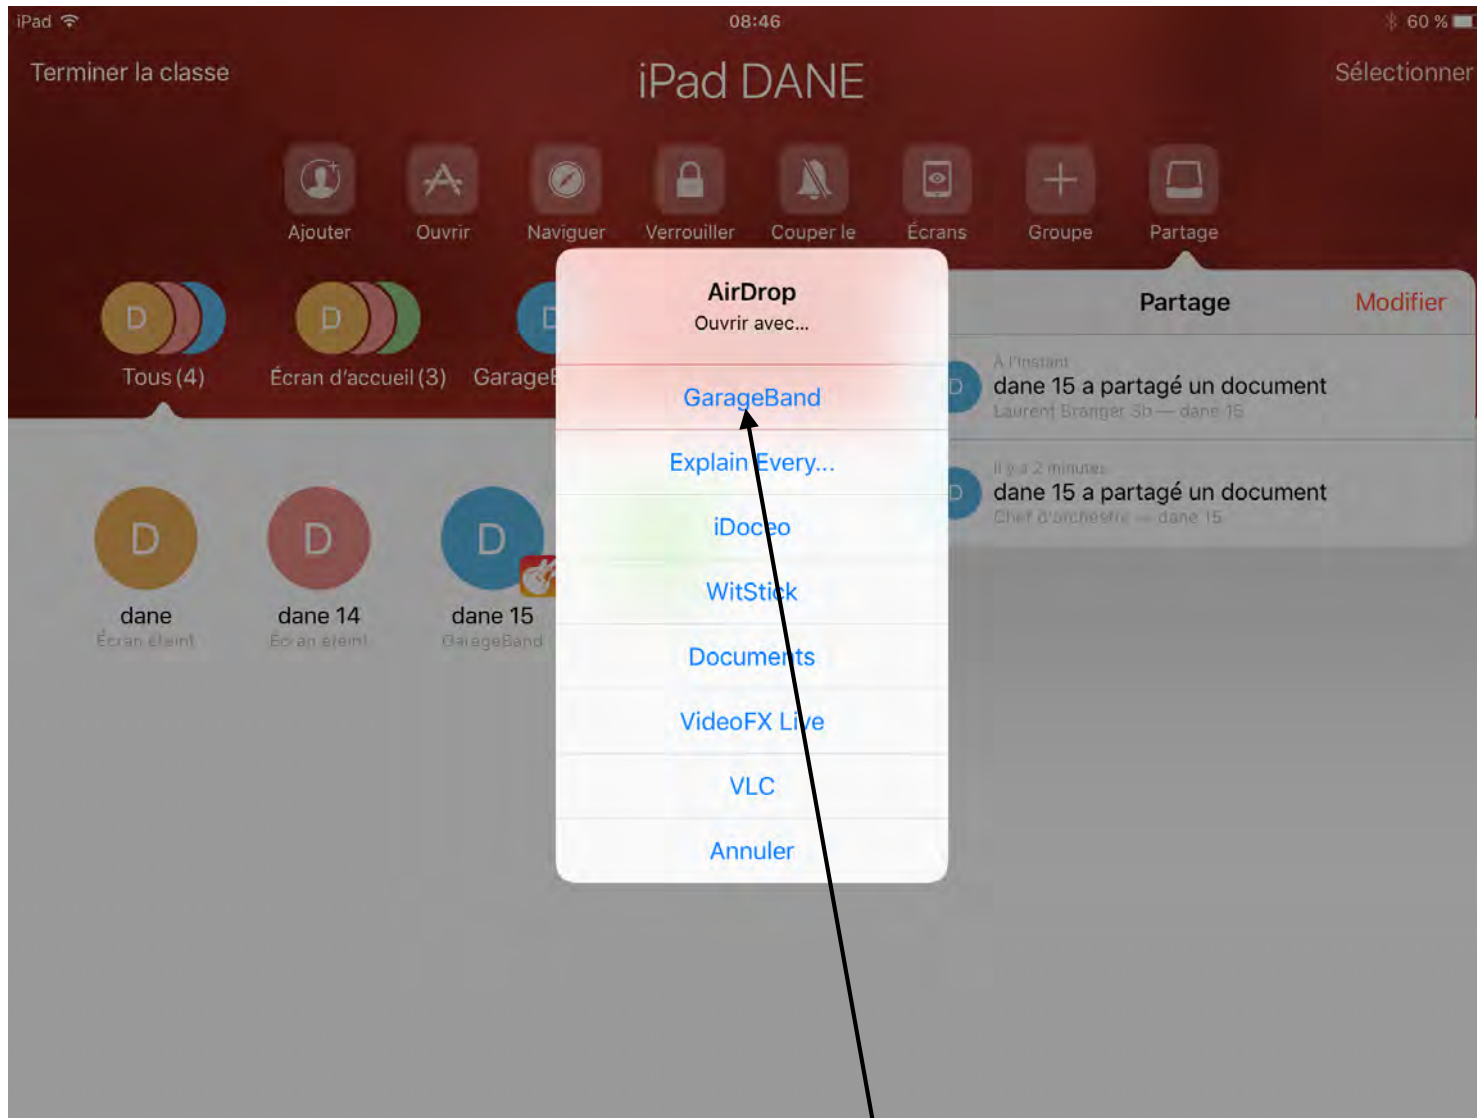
iPad 08:46 60 %

Terminer la classe iPad DANE Sélectionner

Ajouter Ouvrir Naviguer Verrouiller Couper le Écrans Groupe Partage

D Tous (4) D Écran d'accueil (3) Garage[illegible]

AirDrop
Ouvrir avec...

GarageBand
Explain Every...
iDoceo
WitStick
Documents
VideoFX Live
VLC
Annuler

Partage Modifier

À l'instant
dane 15 a partagé un document
Laurent Branger 3b — dane 15

Il y a 2 minutes
dane 15 a partagé un document
Chef d'orchestre — dane 15

D dane Écran éteint
D dane 14 Écran éteint
D dane 15 GarageBand